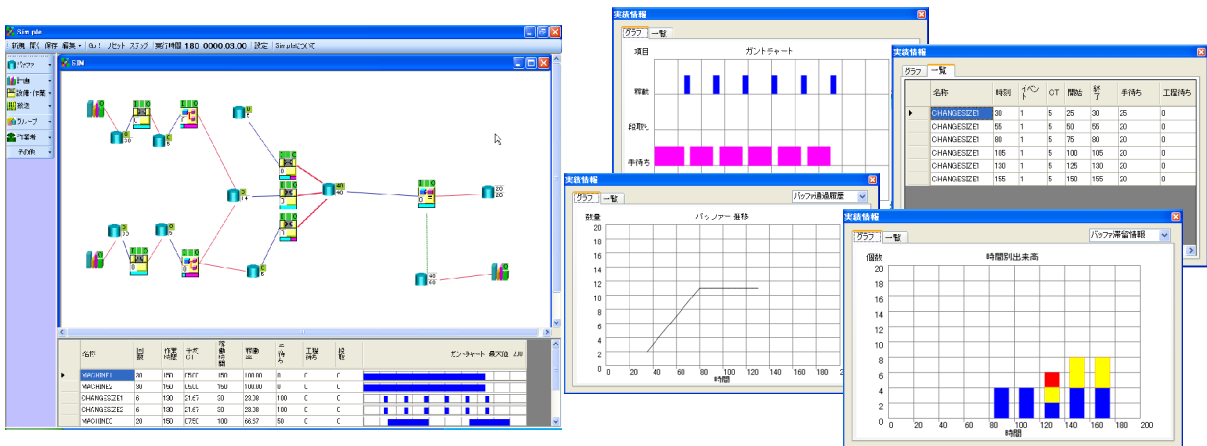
Sim ple
新規 開く 保存 編集 Go! リセット ステップ 実行時間 180 0000.03.00 設定 Simpleについて

SIM

バッファ
工程
設備・作業
搬送
グループ
作業者
予約外

| 名称 | 回数 | 作業時間 | 平均CT | 稼働時間 | 稼働率 | 手待ち | 工程待ち | 段取 | ガントチャート 最大値 180 |
|---|---|---|---|---|---|---|---|---|---|
| MACHINE1 | 30 | 150 | C500 | 150 | 100.00 | 0 | C | C | |
| MACHINE2 | 30 | 150 | C500 | 150 | 100.00 | 0 | C | C | |
| CHANGESIZE1 | 6 | 130 | 21.67 | 30 | 23.08 | 100 | C | C | |
| CHANGESIZE2 | 6 | 130 | 21.67 | 30 | 23.08 | 100 | C | C | |
| MACHINE3 | 20 | 150 | C750 | 100 | 66.67 | 50 | C | C | |

実績情報
グラフ 一覧
項目 ガントチャート
稼動
段取り
手待ち

実績情報
グラフ 一覧
| 名称 | 時刻 | イベント | CT | 開始 | 終了 | 手待ち | 工程待ち |
|---|---|---|---|---|---|---|---|
| CHANGESIZE1 | 30 | 1 | 5 | 25 | 30 | 25 | 0 |
| CHANGESIZE1 | 55 | 1 | 5 | 50 | 55 | 20 | 0 |
| CHANGESIZE1 | 80 | 1 | 5 | 75 | 80 | 20 | 0 |
| CHANGESIZE1 | 105 | 1 | 5 | 100 | 105 | 20 | 0 |
| CHANGESIZE1 | 130 | 1 | 5 | 125 | 130 | 20 | 0 |
| CHANGESIZE1 | 155 | 1 | 5 | 150 | 155 | 20 | 0 |

実績情報
グラフ 一覧 バッファ最適履歴
数量 バッファー推移
20 18 16 14 12 10 8 6 4 2 0
0 20 40 60 80 100 120 140 160 180
時間

実績情報
グラフ 一覧 バッファ滞留情報
個数 時間別出来高
20 18 16 14 12 10 8 6 4 2 0
0 20 40 60 80 100 120 140 160 180 200
時間